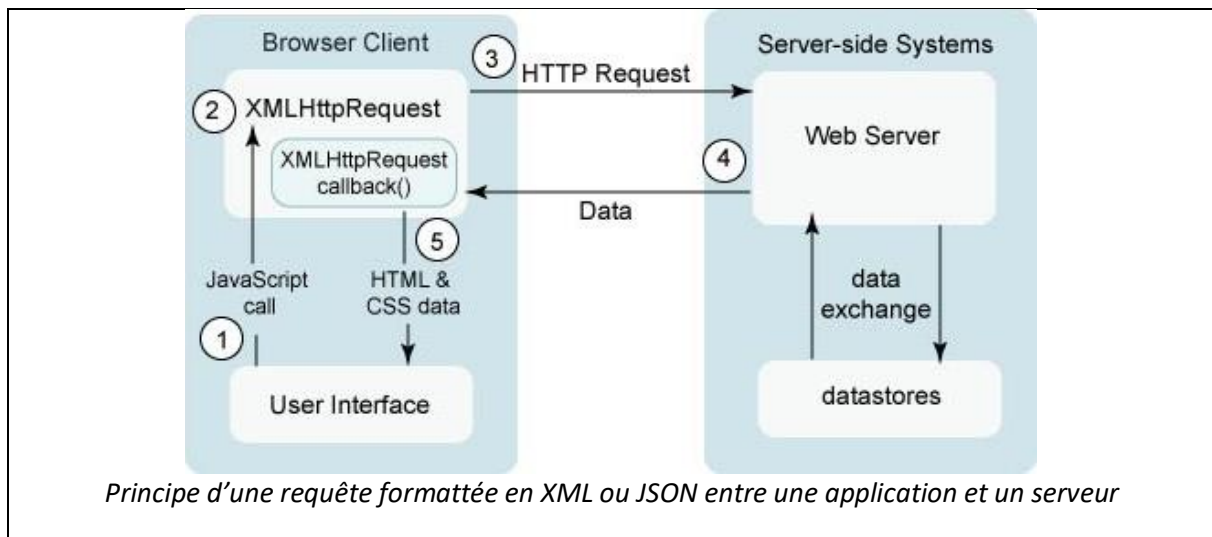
Browser Client

3 HTTP Request

Server-side Systems

2 XMLHttpRequest

XMLHttpRequest callback()

4

Web Server

Data

5

JavaScript call

HTML & CSS data

data exchange

1

User Interface

datastores

*Principe d'une requête formattée en XML ou JSON entre une application et un serveur*